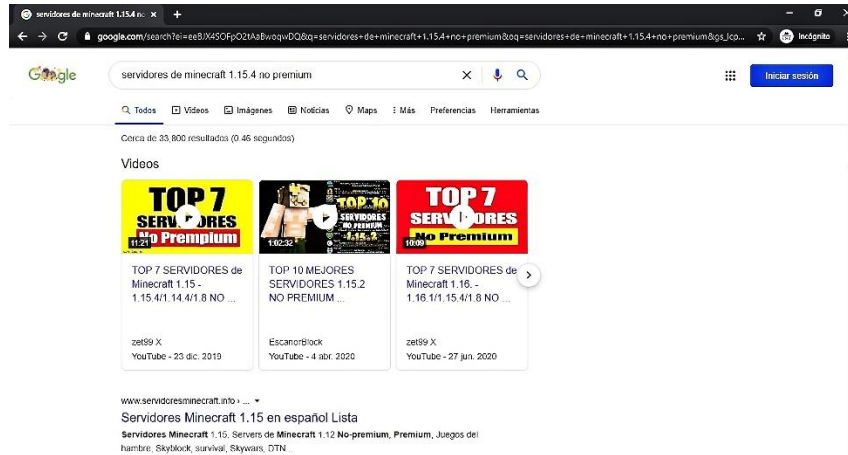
servidores de minecraft 1.15.4 no ×

google.com/search?ei=eeBJX4SOFpO2tAaBwoqwDQ&q=servidores+de+minecraft+1.15.4+no+premium&oq=servidores+de+minecraft+1.15.4+no+premium&gs_lco...

Incógnito

Google

servidores de minecraft 1.15.4 no premium

Iniciar sesión

Todos Videos Imágenes Noticias Maps Más Preferencias Herramientas

Cerca de 33,800 resultados (0.46 segundos)

Videos

TOP 7 SERVIDORES No Premium 11:21

TOP 10 SERVIDORES NO PREMIUM 1.15.2 1:02:32

TOP 7 SERVIDORES No Premium 10:09

TOP 7 SERVIDORES de Minecraft 1.15 - 1.15.4/1.14.4/1.8 NO ...

zet99 X
YouTube - 23 dic. 2019

TOP 10 MEJORES SERVIDORES 1.15.2 NO PREMIUM ...

EscanorBlock
YouTube - 4 abr. 2020

TOP 7 SERVIDORES de Minecraft 1.16. - 1.16.1/1.15.4/1.8 NO ...

zet99 X
YouTube - 27 jun. 2020

www.servidoresminecraft.info › ...

Servidores Minecraft 1.15 en español Lista

Servidores Minecraft 1.15. Servers de Minecraft 1.12 No-premium, Premium, Juegos del hambre, Skyblock, survival, Skywars, DTN.